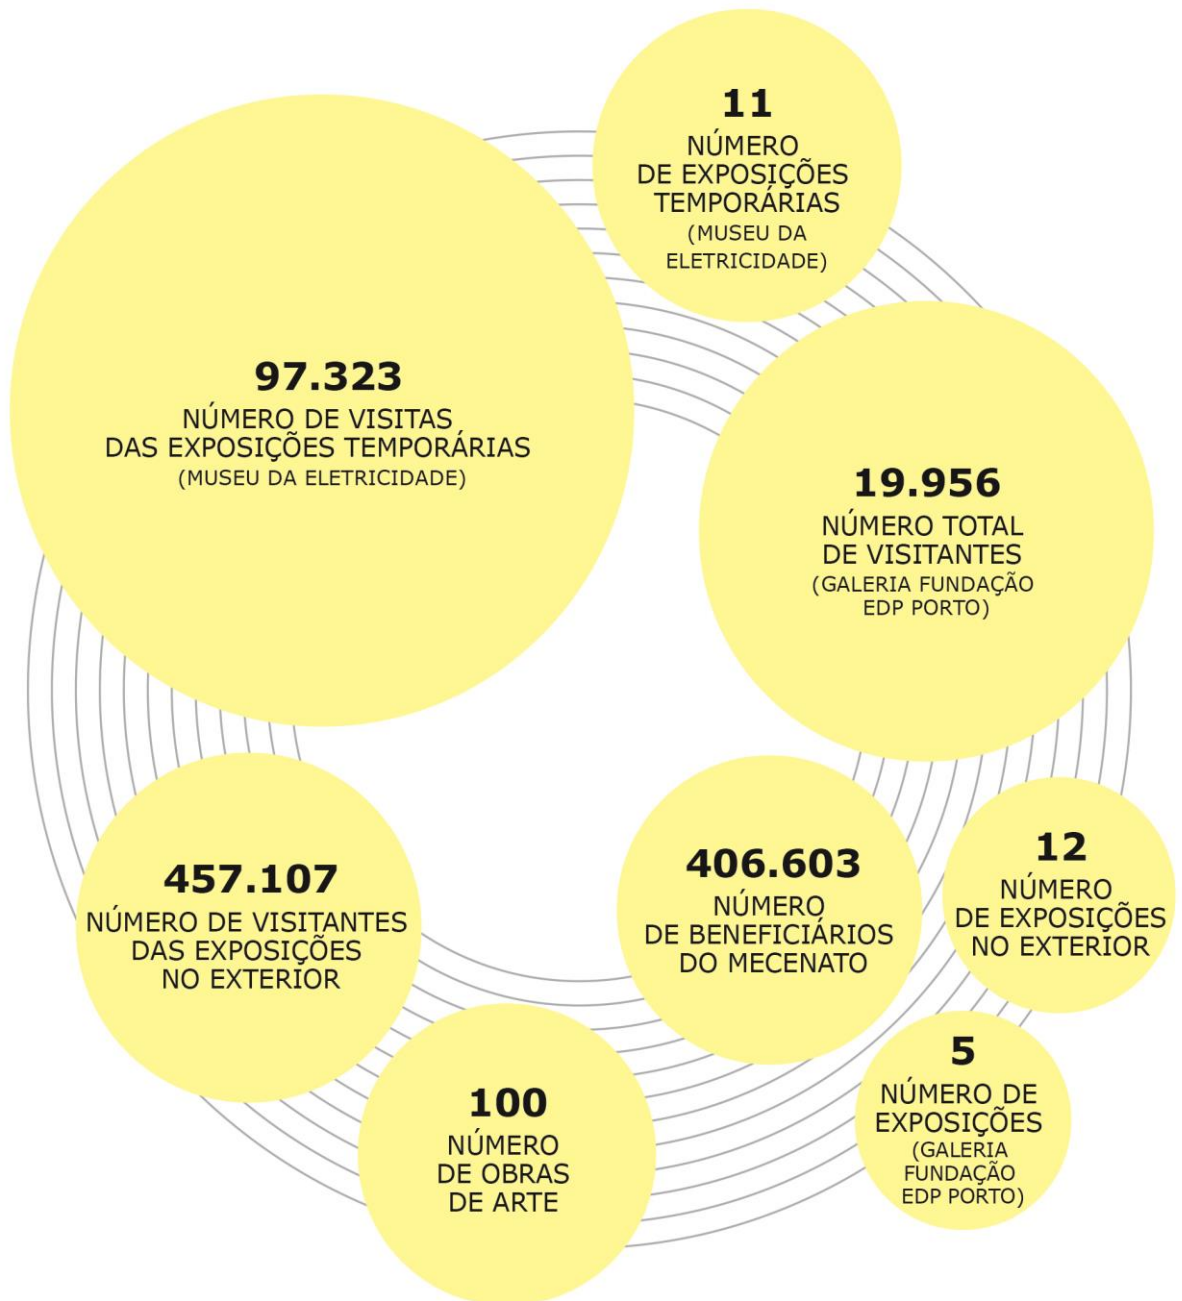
11
NÚMERO DE EXPOSIÇÕES TEMPORÁRIAS (MUSEU DA ELETRICIDADE)

97.323
NÚMERO DE VISITAS DAS EXPOSIÇÕES TEMPORÁRIAS (MUSEU DA ELETRICIDADE)

19.956
NÚMERO TOTAL DE VISITANTES (GALERIA FUNDAÇÃO EDP PORTO)

457.107
NÚMERO DE VISITANTES DAS EXPOSIÇÕES NO EXTERIOR

406.603
NÚMERO DE BENEFICIÁRIOS DO MECENATO

12
NÚMERO DE EXPOSIÇÕES NO EXTERIOR

5
NÚMERO DE EXPOSIÇÕES (GALERIA FUNDAÇÃO EDP PORTO)

100
NÚMERO DE OBRAS DE ARTE